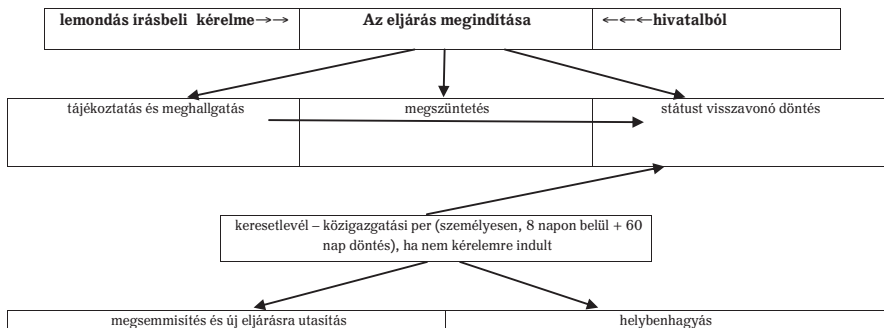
| lemondás írásbeli kérelme→→ | Az eljárás megindítása | ←←←hivatalból |
|---|---|---|

| tájékoztatás és meghallgatás | megszüntetés | státust visszavonó döntés |
|---|---|---|

keresetlevél – közigazgatási per (személyesen, 8 napon belül + 60 nap döntés), ha nem kérelemre indult

| megsemmisítés és új eljárásra utasítás | helybenhagyás |
|---|---|